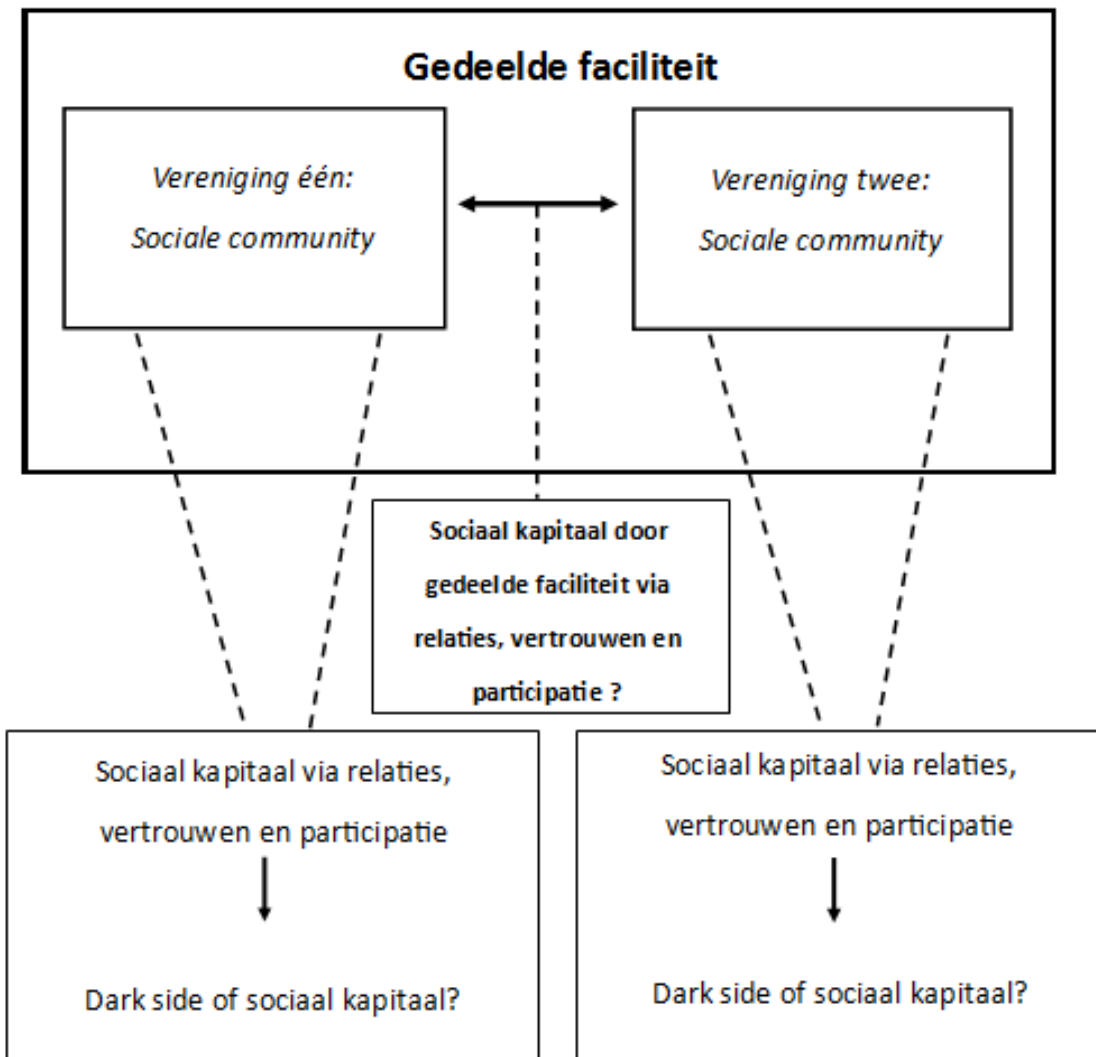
Gedeelde faciliteit

Vereniging één:
Sociale community

Vereniging twee:
Sociale community

Sociaal kapitaal door gedeelde faciliteit via relaties, vertrouwen en participatie ?

Sociaal kapitaal via relaties, vertrouwen en participatie

Dark side of sociaal kapitaal?

Sociaal kapitaal via relaties, vertrouwen en participatie

Dark side of sociaal kapitaal?